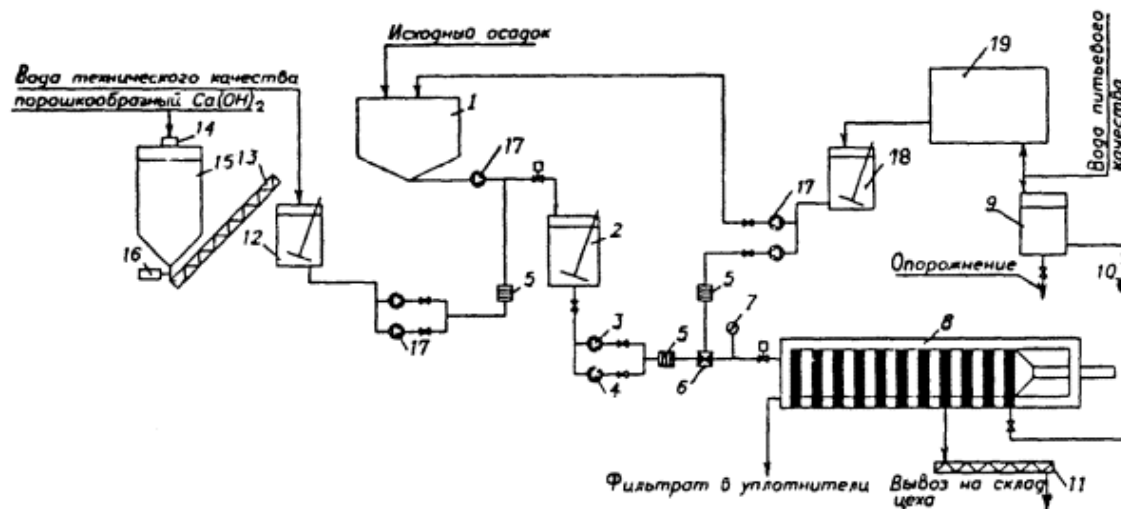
Исходный осадок
Вода технического качества
порошкообразный $Ca(OH)_2$
Вода питьевого качества
19
1
14
15
13
17
18
12
2
9
16
Опорожнение
5
17
5
10
3
7
5
8
4
6
17
Фильтрат в уплотнители
Вывоз на склад цеха
11